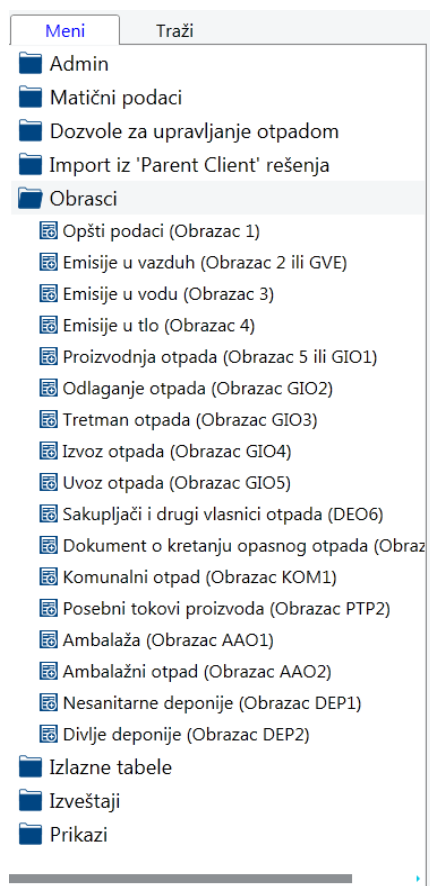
Meni
Traži

Admin
Matični podaci
Dozvole za upravljanje otpadom
Import iz 'Parent Client' rešenja
Obrasci
Opšti podaci (Obrazac 1)
Emisije u vazduh (Obrazac 2 ili GVE)
Emisije u vodu (Obrazac 3)
Emisije u tlo (Obrazac 4)
Proizvodnja otpada (Obrazac 5 ili GIO1)
Odlaganje otpada (Obrazac GIO2)
Tretman otpada (Obrazac GIO3)
Izvoz otpada (Obrazac GIO4)
Uvoz otpada (Obrazac GIO5)
Sakupljači i drugi vlasnici otpada (DEO6)
Dokument o kretanju opasnog otpada (Obraz
Komunalni otpad (Obrazac KOM1)
Posebni tokovi proizvoda (Obrazac PTP2)
Ambalaža (Obrazac AAO1)
Ambalažni otpad (Obrazac AAO2)
Nesanitarne deponije (Obrazac DEP1)
Divlje deponije (Obrazac DEP2)
Izlazne tabele
Izveštaji
Prikazi